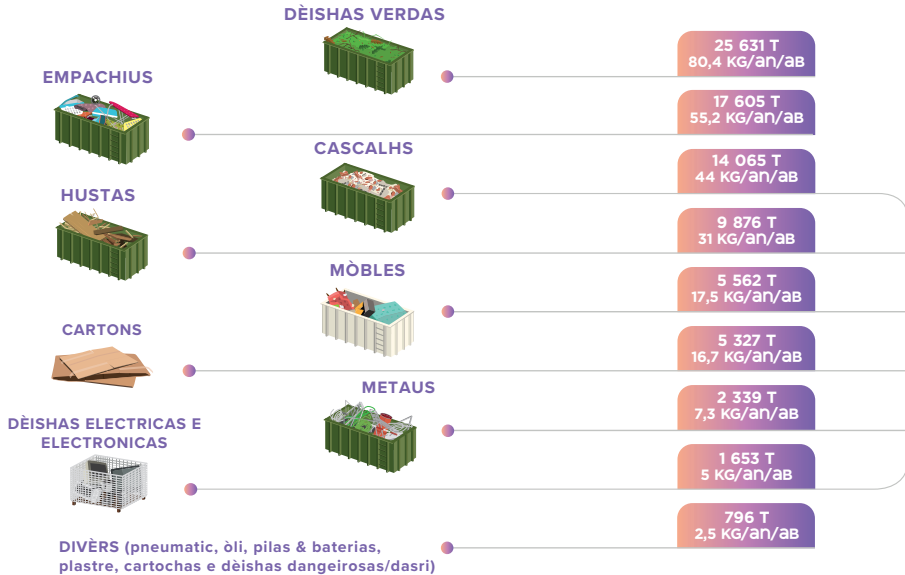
DÈISHAS VERDAS

25 631 T
80,4 KG/an/aB

EMPACHIUS

17 605 T
55,2 KG/an/aB

CASCALHS

14 065 T
44 KG/an/aB

HUSTAS

9 876 T
31 KG/an/aB

MÒBLES

5 562 T
17,5 KG/an/aB

CARTONS

5 327 T
16,7 KG/an/aB

METAUS

2 339 T
7,3 KG/an/aB

DÈISHAS ELECTRICAS E ELECTRONICAS

1 653 T
5 KG/an/aB

796 T
2,5 KG/an/aB

DIVÈRS (pneumatic, òli, pilas & baterias, plastre, cartochas e dèishas dangeirosas/dasri)